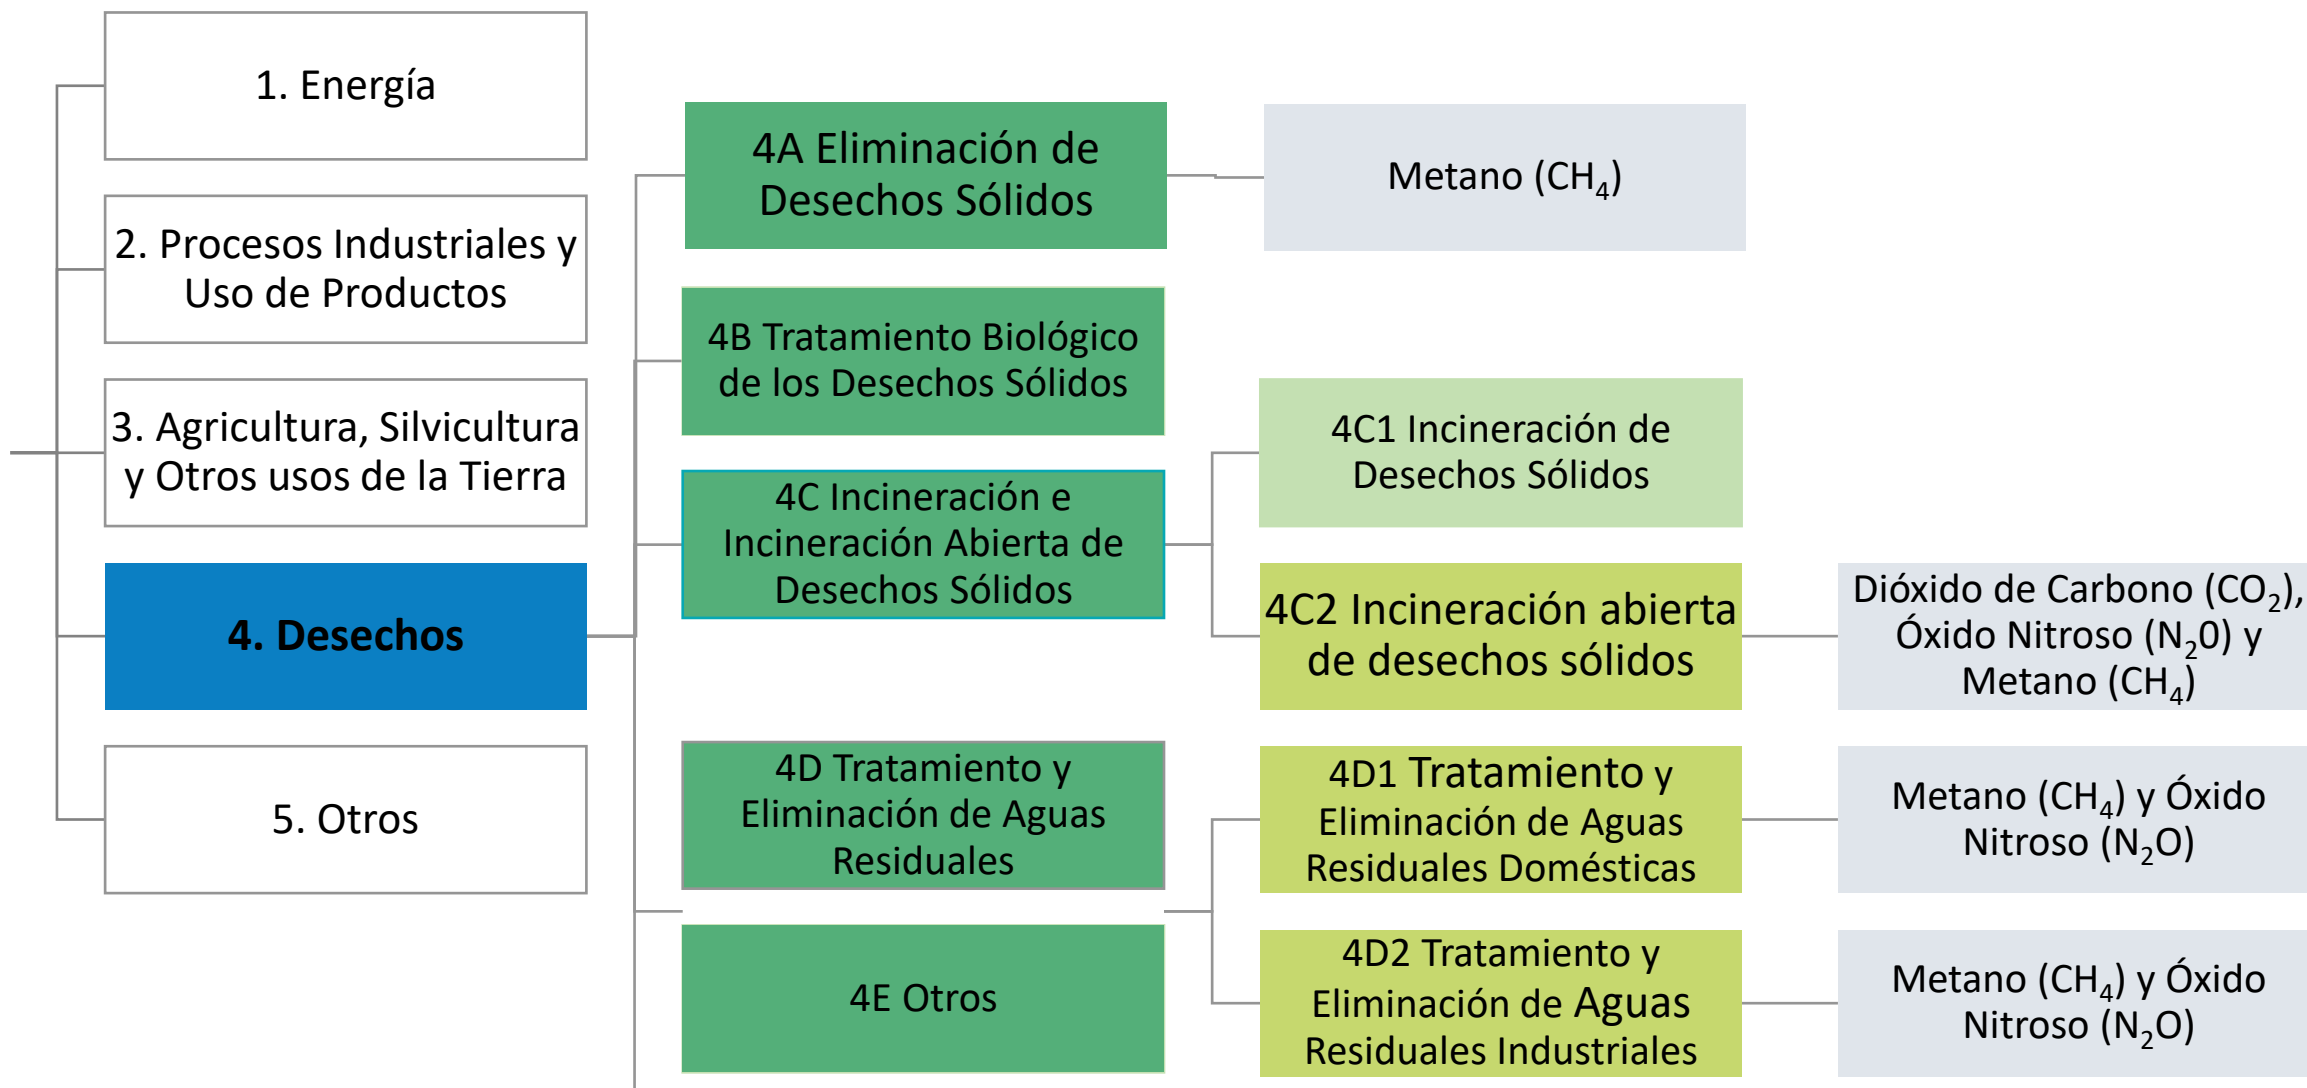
1. Energía

2. Procesos Industriales y Uso de Productos

3. Agricultura, Silvicultura y Otros usos de la Tierra

4. Desechos

5. Otros

4A Eliminación de Desechos Sólidos

4B Tratamiento Biológico de los Desechos Sólidos

4C Incineración e Incineración Abierta de Desechos Sólidos

4D Tratamiento y Eliminación de Aguas Residuales

4E Otros

Metano ($CH_4$)

4C1 Incineración de Desechos Sólidos

4C2 Incineración abierta de desechos sólidos

Dióxido de Carbono ($CO_2$), Óxido Nitroso ($N_20$) y Metano ($CH_4$)

4D1 Tratamiento y Eliminación de Aguas Residuales Domésticas

Metano ($CH_4$) y Óxido Nitroso ($N_2O$)

4D2 Tratamiento y Eliminación de Aguas Residuales Industriales

Metano ($CH_4$) y Óxido Nitroso ($N_2O$)